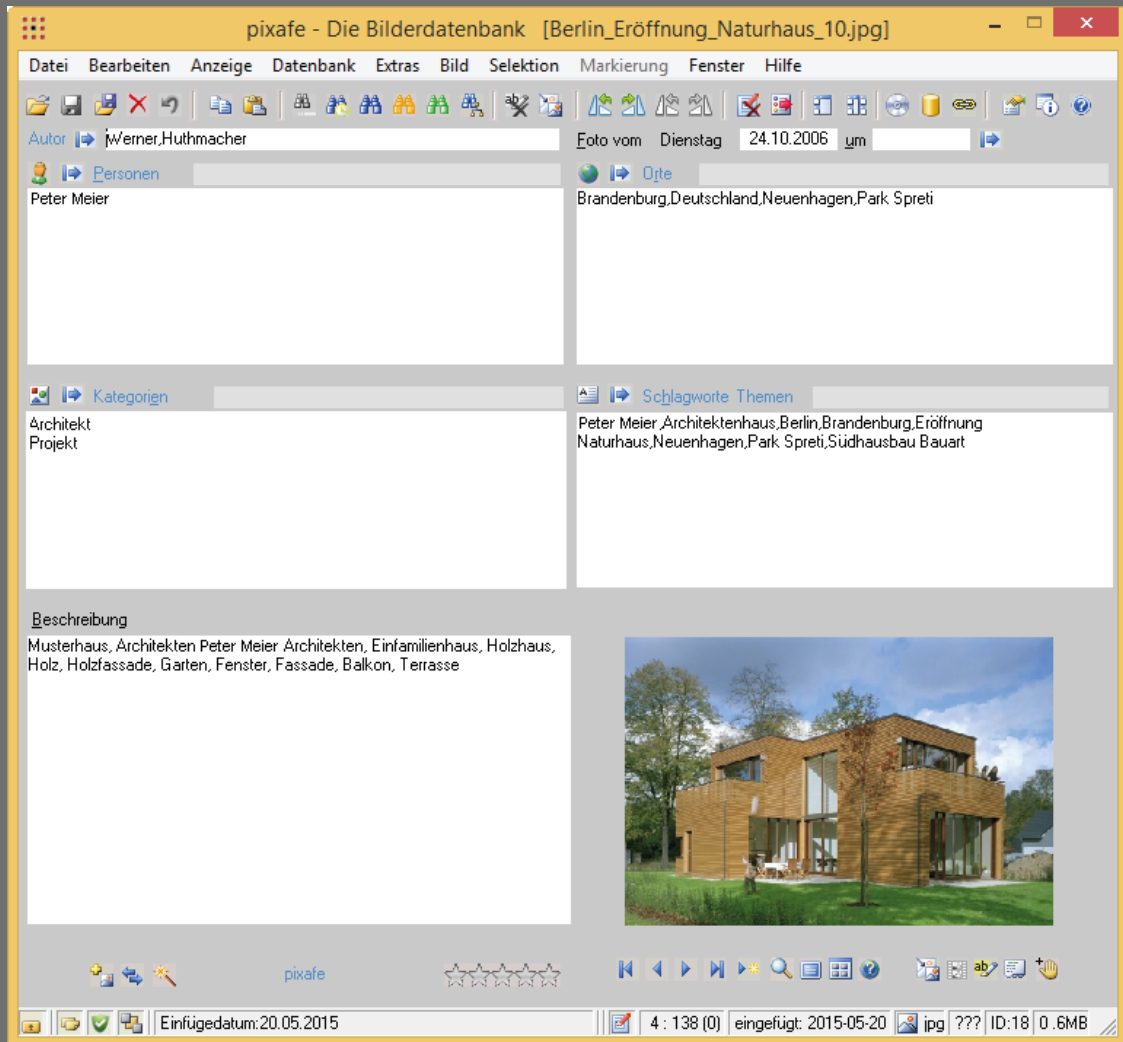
pixafe - Die Bilderdatenbank [Berlin_Eröffnung_Naturhaus_10.jpg]

Datei Bearbeiten Anzeige Datenbank Extras Bild Selektion Markierung Fenster Hilfe

Autor Werner,Huthmacher

Foto vom Dienstag 24.10.2006 um

Personen

Peter Meier

Orte

Brandenburg,Deutschland,Neuenhagen,Park Spreti

Kategorien

Architekt
Projekt

Schlagworte Themen

Peter Meier,Architektenhaus,Berlin,Brandenburg,Eröffnung Naturhaus,Neuenhagen,Park Spreti,Südhausbau Bauart

Beschreibung

Musterhaus, Architekten Peter Meier Architekten, Einfamilienhaus, Holzhaus, Holz, Holzfassade, Garten, Fenster, Fassade, Balkon, Terrasse

pixafe

Einfügedatum:20.05.2015

4 : 138 (0) eingefügt: 2015-05-20 jpg ??? ID:18 0 .6MB